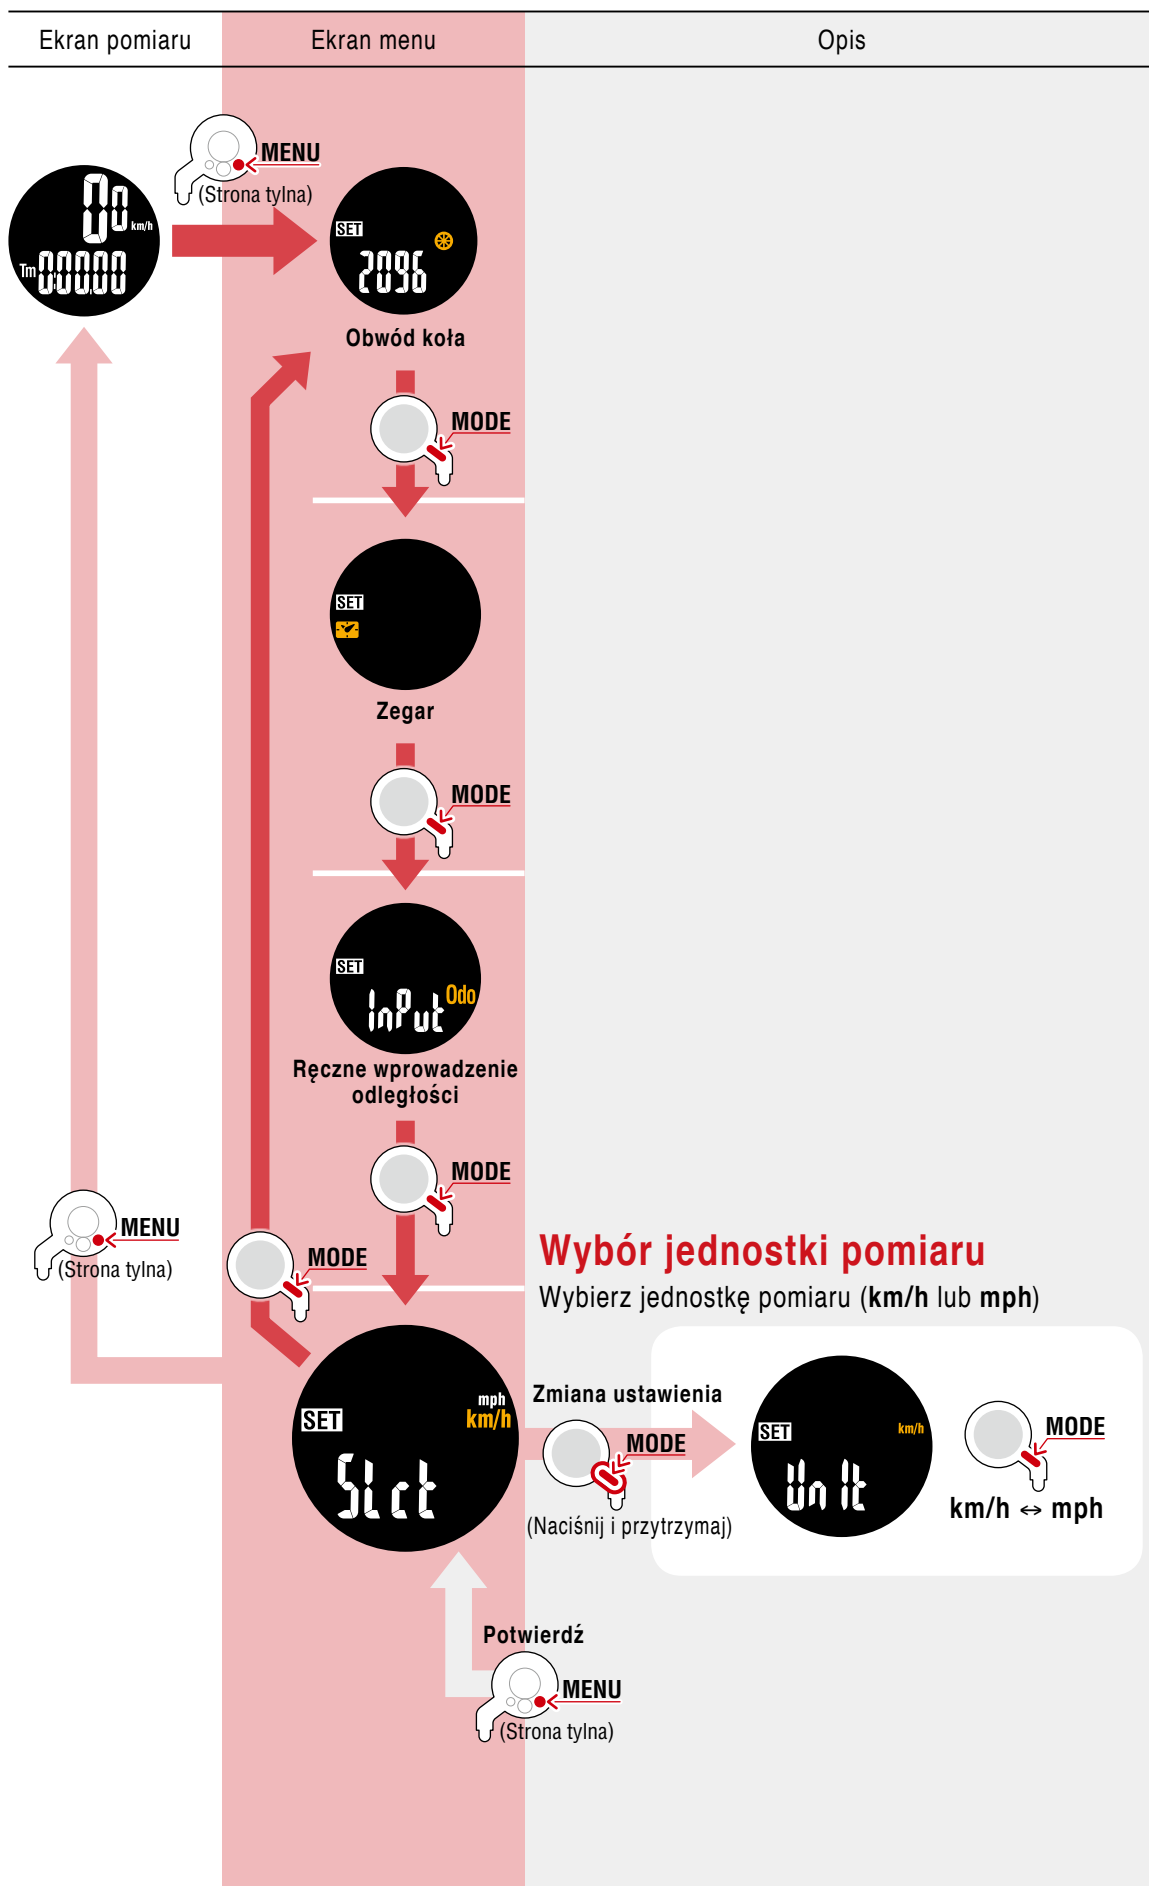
| Ekran pomiaru | Ekran menu | Opis |
|---|---|---|

00 km/h
Tm 00000

MENU
(Strona tylna)

SET
2096

Obwód koła

MODE

SET

Zegar

MODE

SET
InPut Odo

Ręczne wprowadzenie odległości

MODE

MENU
(Strona tylna)

MODE

Wybór jednostki pomiaru
Wybierz jednostkę pomiaru (**km/h** lub **mph**)

SET mph km/h
SLct

Zmiana ustawienia
MODE
(Naciśnij i przytrzymaj)

SET km/h
Un It

MODE
km/h ↔ mph

Potwierdź
MENU
(Strona tylna)